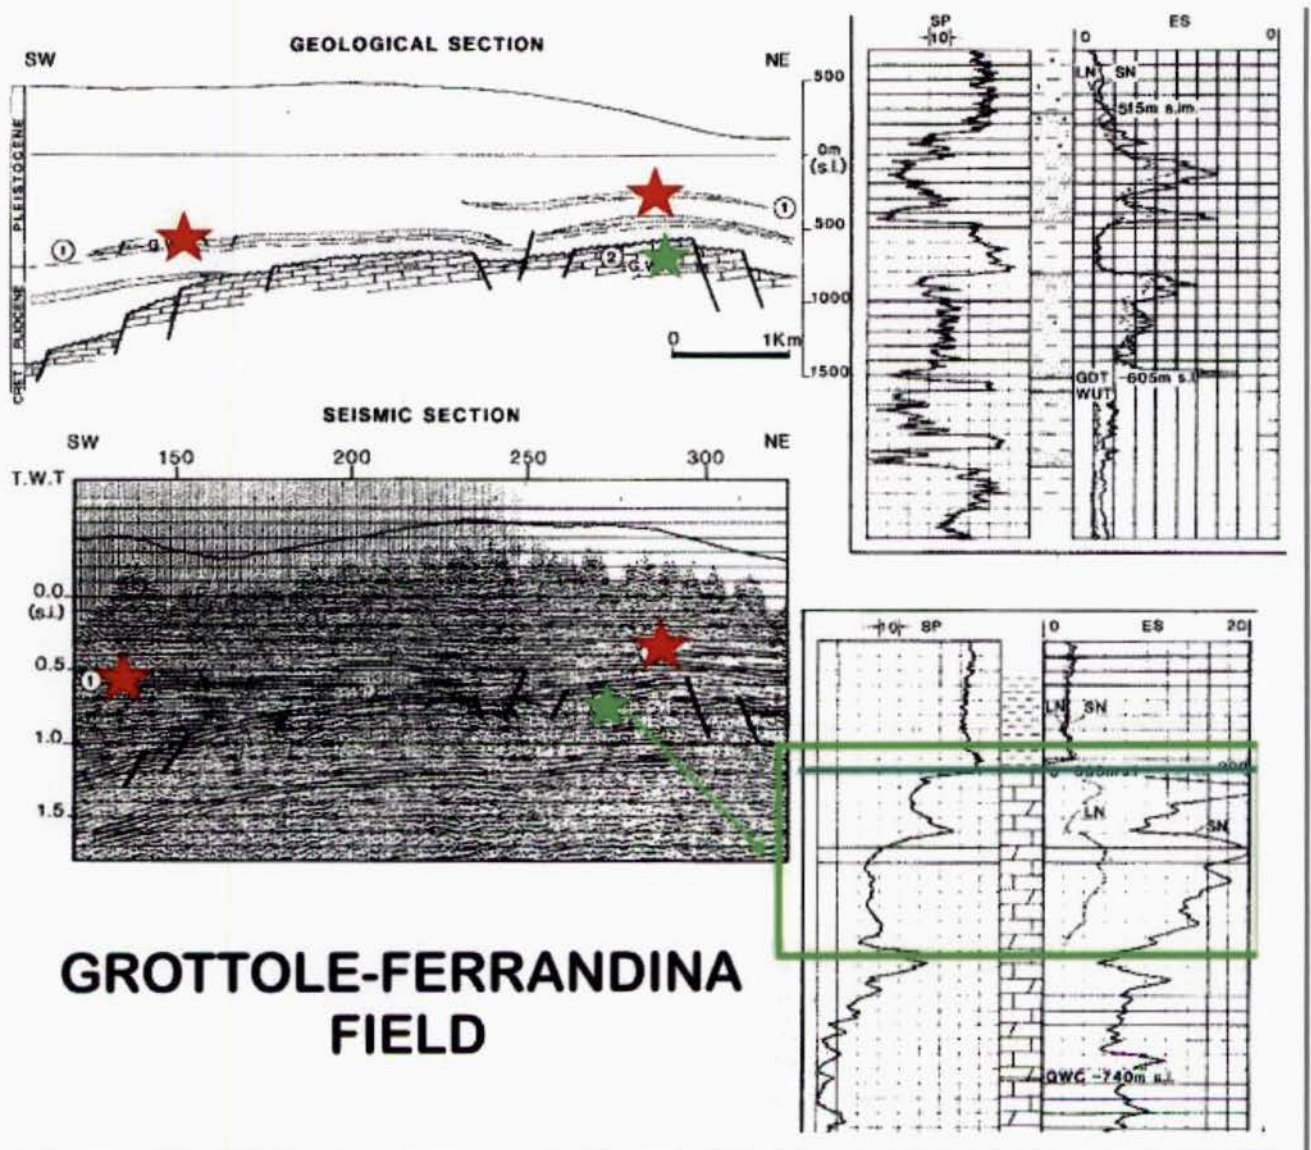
GEOLOGICAL SECTION

SW

NE

PLEISTOCENE

PLIOCENE

CRET

1

G

2

G

1

500

0m (s.l.)

500

1000

1500

0

1Km

SEISMIC SECTION

SW

NE

150

200

250

300

T.W.T

0.0 (s.l.)

0.5

1

1.0

1.5

SP

10

ES

0

0

LN

SN

515m s.l.m.

GDT -605m s.l.

WUT

10

SP

0

ES

20

LN

SN

LN

SN

GWC -740m s.l.

GROTTOLE-FERRANDINA FIELD